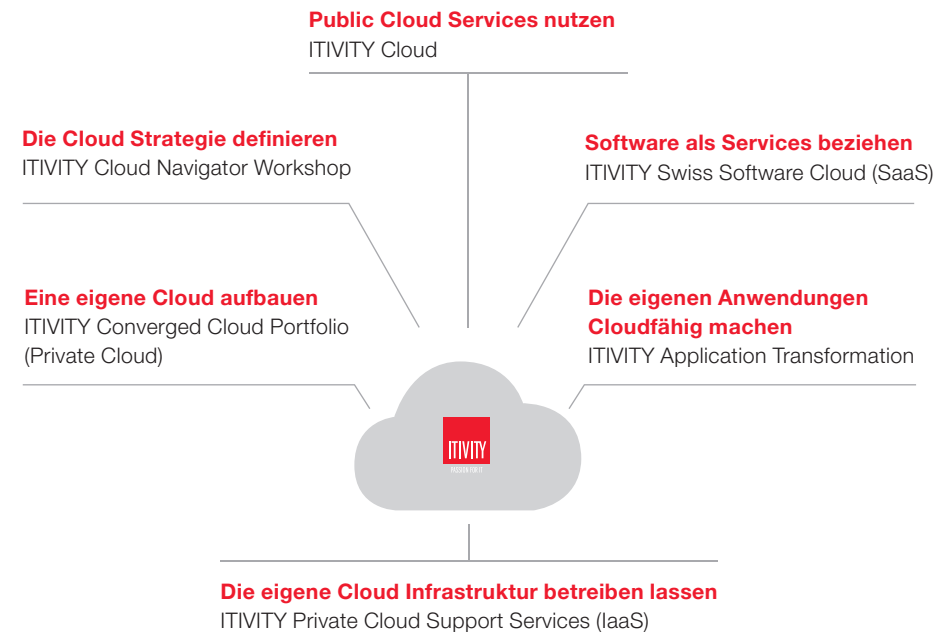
**Public Cloud Services nutzen**
ITIVITY Cloud

**Die Cloud Strategie definieren**
ITIVITY Cloud Navigator Workshop

**Software als Services beziehen**
ITIVITY Swiss Software Cloud (SaaS)

**Eine eigene Cloud aufbauen**
ITIVITY Converged Cloud Portfolio (Private Cloud)

**Die eigenen Anwendungen Cloudfähig machen**
ITIVITY Application Transformation

ITIVITY
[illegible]

**Die eigene Cloud Infrastruktur betreiben lassen**
ITIVITY Private Cloud Support Services (IaaS)